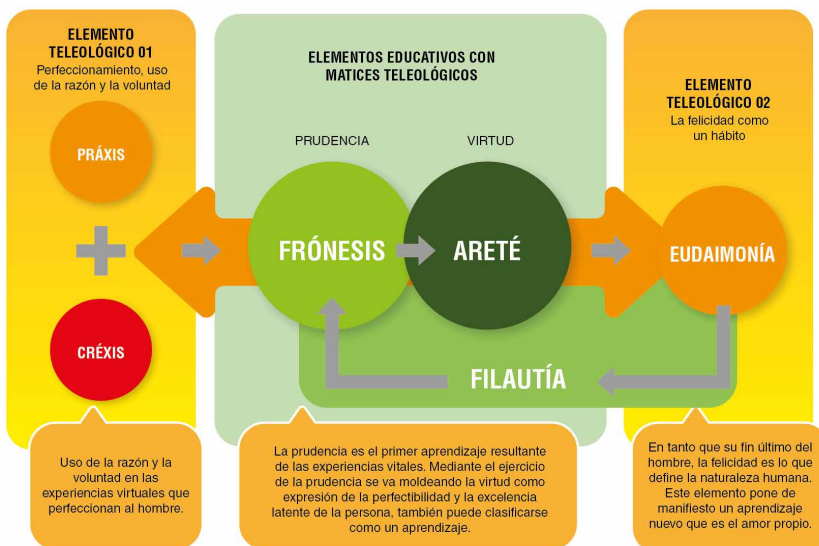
ELEMENTO TELEOLÓGICO 01
Perfeccionamiento, uso de la razón y la voluntad

PRÁXIS

CRÉXIS

Uso de la razón y la voluntad en las experiencias virtuales que perfeccionan al hombre.

ELEMENTOS EDUCATIVOS CON MATICES TELEOLÓGICOS

PRUDENCIA

VIRTUD

FRÓNESIS

ARETÉ

FILAUTÍA

La prudencia es el primer aprendizaje resultante de las experiencias vitales. Mediante el ejercicio de la prudencia se va moldeando la virtud como expresión de la perfectibilidad y la excelencia latente de la persona, también puede clasificarse como un aprendizaje.

ELEMENTO TELEOLÓGICO 02
La felicidad como un hábito

EUDAIMONÍA

En tanto que su fin último del hombre, la felicidad es lo que define la naturaleza humana. Este elemento pone de manifiesto un aprendizaje nuevo que es el amor propio.